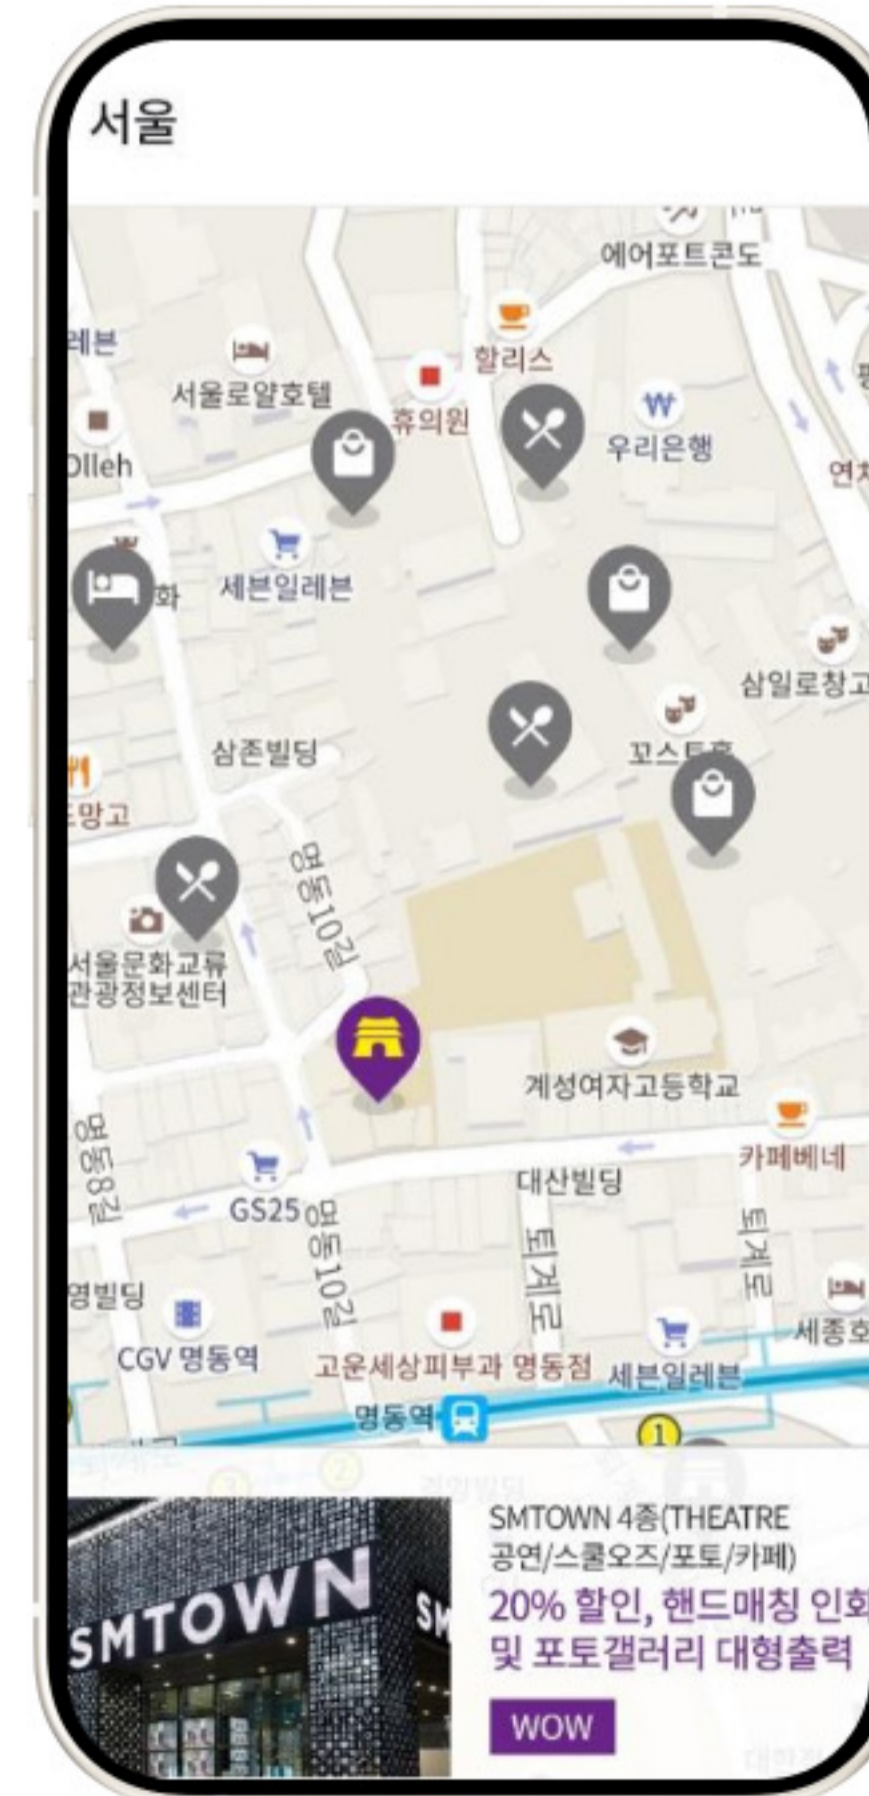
서울

에어포트콘도
레븐
할리스
서울로얄호텔
휴의원
우리은행
Olleh
연
세븐일레븐
화
삼일로창고
삼존빌딩
꼬스
망고
명동10길
서울문화교류 관광정보센터
계성여자고등학교
카페베네
명동8길
대산빌딩
GS25
명동10길
퇴계로
퇴계로
영빌딩
세종호
CGV 명동역
고운세상피부과 명동점
세븐일레븐
명동역

SMTOWN 4종(THEATRE 공연/스쿨오즈/포토/카페)
20% 할인, 핸드매칭 인화 및 포토갤러리 대형출력
WOW

SMTOWN
SM